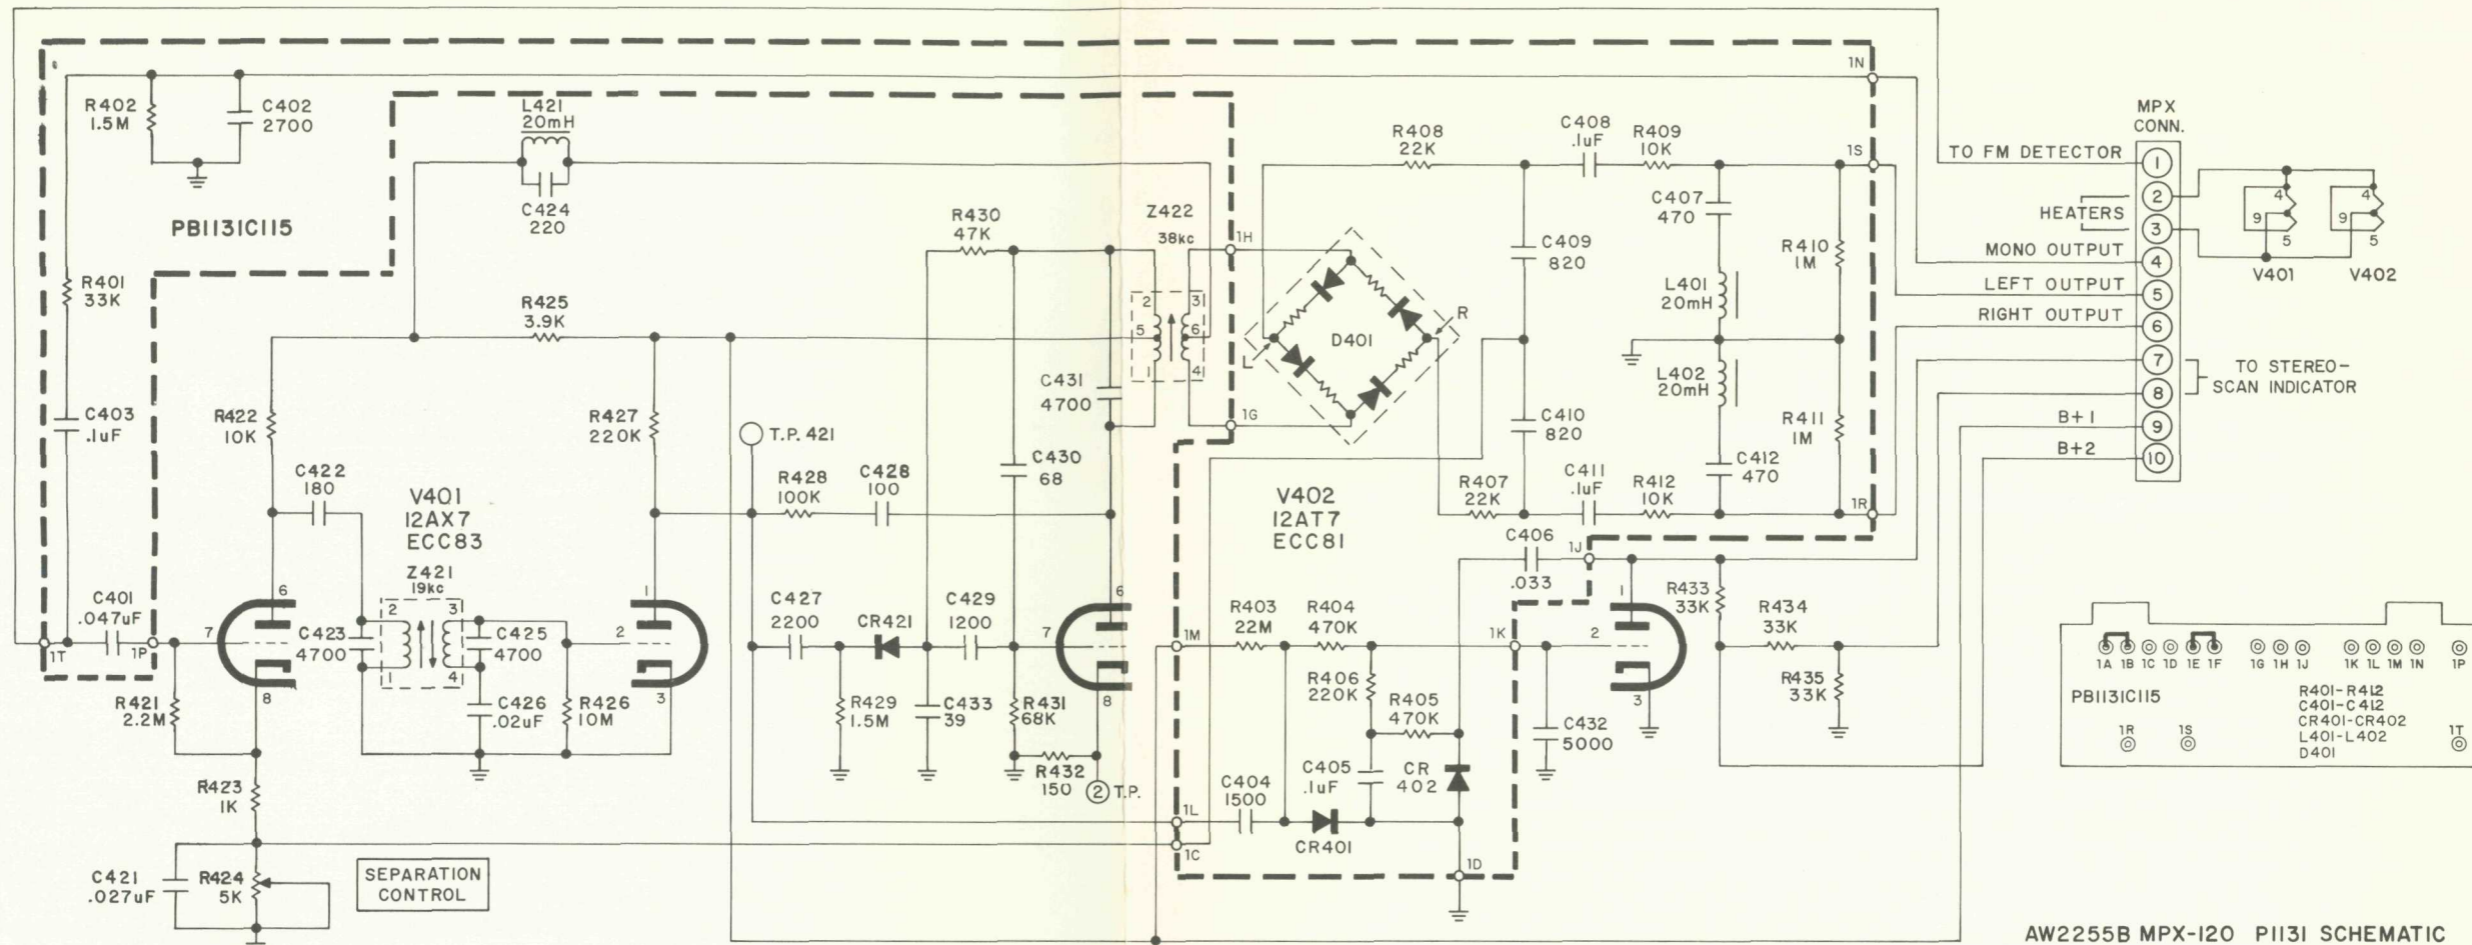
R402
1.5M

C402
2700

L421
20mH

C424
220

PB1131C115

R401
33K

C403
.1uF

R422
10K

C422
180

V401
12AX7
ECC83

C401
.047uF

1T

1P

Z421
19kc

C423
4700

C425
4700

C426
.02uF

R426
10M

R421
2.2M

R423
1K

C421
.027uF

R424
5K

SEPARATION CONTROL

R425
3.9K

R427
220K

T.P. 421

R428
100K

C428
100

R430
47K

Z422
38kc

C431
4700

C430
68

C427
2200

CR421

C429
1200

R429
1.5M

C433
39

R431
68K

R432
150

2 T.P.

1H

1G

D401

L

R

V402
12AT7
ECC81

1M

R403
22M

R404
470K

R406
220K

R405
470K

1K

C404
1500

C405
.1uF

CR
402

CR401

1L

1C

1D

C432
5000

R408
22K

C408
.1uF

R409
10K

C409
820

C407
470

L401
20mH

L402
20mH

C410
820

R407
22K

C411
.1uF

R412
10K

C412
470

R410
1M

R411
1M

1N

1S

1R

C406
.033

1J

R433
33K

R434
33K

R435
33K

MPX
CONN.

TO FM DETECTOR

HEATERS

MONO OUTPUT

LEFT OUTPUT

RIGHT OUTPUT

TO STEREO-SCAN INDICATOR

B+1

B+2

1
2
3
4
5
6
7
8
9
10

V401

V402

1A 1B 1C 1D 1E 1F 1G 1H 1J 1K 1L 1M 1N 1P

PB1131C115

1R 1S 1T

R401-R412
C401-C412
CR401-CR402
L401-L402
D401

AW2255B MPX-120 P1131 SCHEMATIC